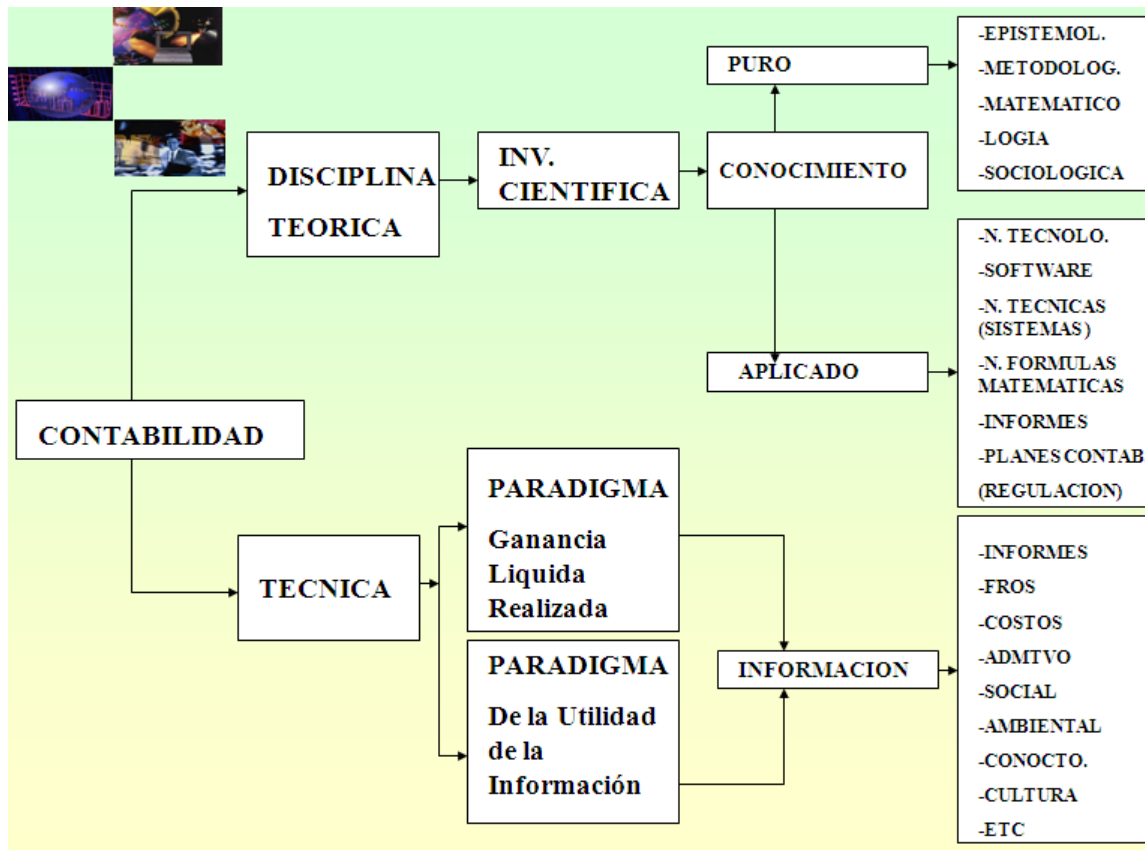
CONTABILIDAD

DISCIPLINA TEORICA

INV. CIENTIFICA

CONOCIMIENTO

PURO

-EPISTEMOL.
-METODOLOG.
-MATEMATICO
-LOGIA
-SOCIOLOGICA

APLICADO

-N. TECNOLO.
-SOFTWARE
-N. TECNICAS (SISTEMAS)
-N. FORMULAS MATEMATICAS
-INFORMES
-PLANES CONTAB
(REGULACION)

TECNICA

PARADIGMA
Ganancia Liquida Realizada

PARADIGMA
De la Utilidad de la Información

INFORMACION

-INFORMES
-FROS
-COSTOS
-ADMTVO
-SOCIAL
-AMBIENTAL
-CONOCTO.
-CULTURA
-ETC